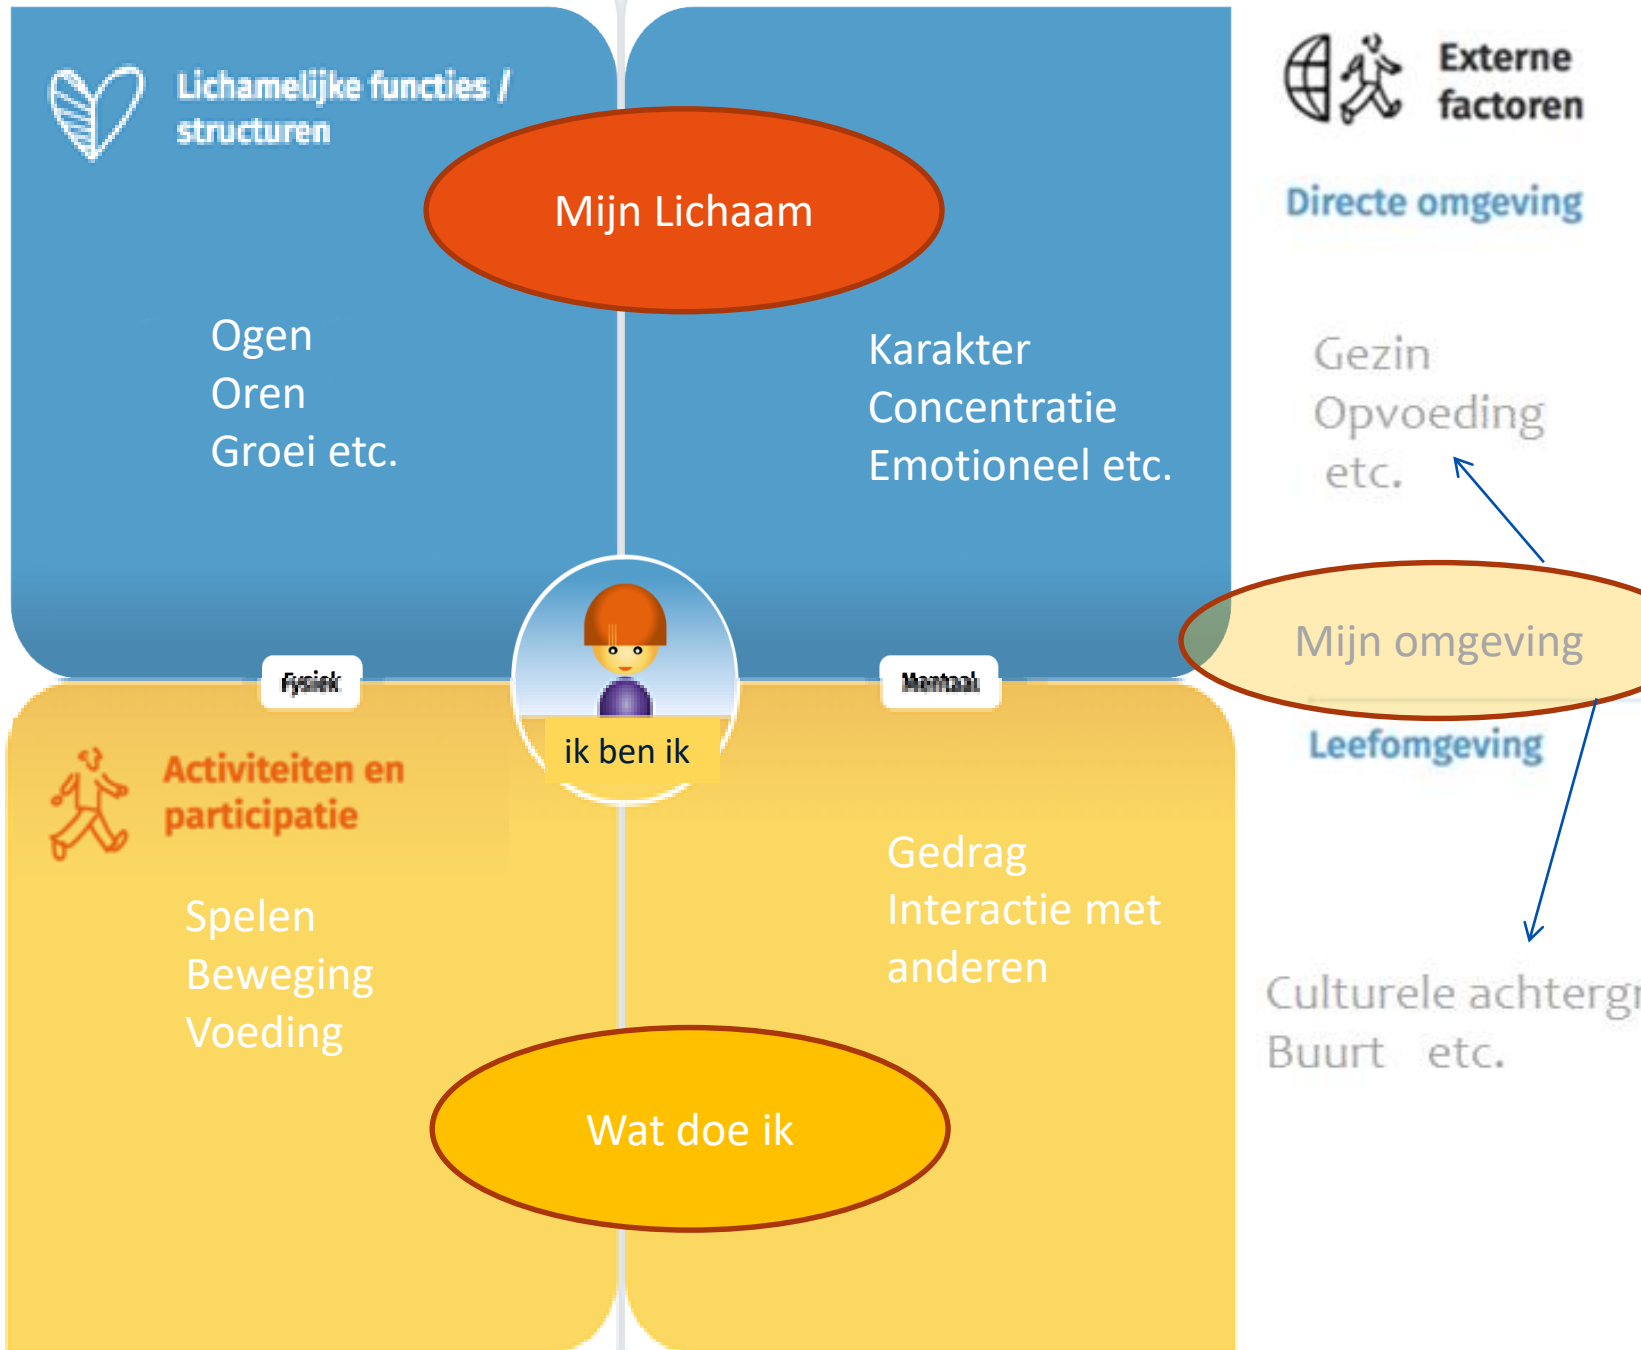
Lichamelijke functies / structuren

Mijn Lichaam

Ogen
Oren
Groei etc.

Karakter
Concentratie
Emotioneel etc.

Externe factoren

Directe omgeving

Gezin
Opvoeding
etc.

Mijn omgeving

Leefomgeving

Fysiek

Mentaal

ik ben ik

Activiteiten en participatie

Spelen
Beweging
Voeding

Gedrag
Interactie met anderen

Culturele achtergr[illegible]
Buurt etc.

Wat doe ik